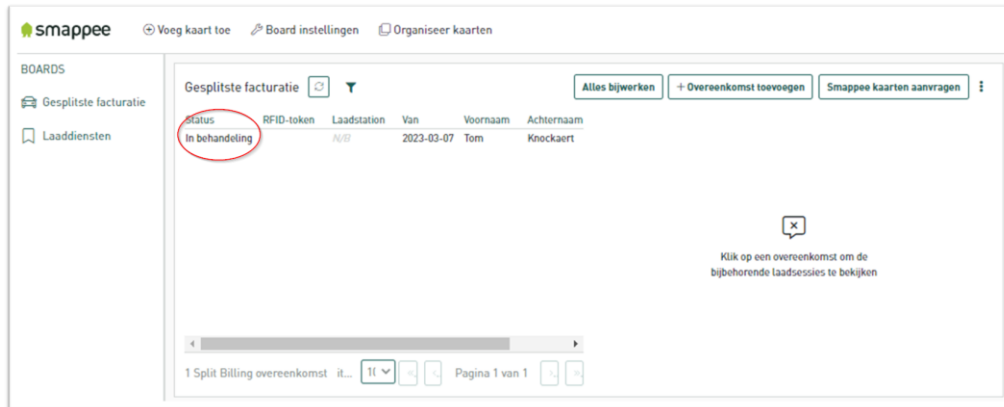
smappee ⊕ Voeg kaart toe Board instellingen Organiseer kaarten

BOARDS

Gesplitste facturatie

Laaddiensten

Gesplitste facturatie

Alles bijwerken + Overeenkomst toevoegen Smappee kaarten aanvragen

| Status | RFID-token | Laadstation | Van | Voornaam | Achternaam |
|---|---|---|---|---|---|
| In behandeling | | N/B | 2023-03-07 | Tom | Knockaert |

Klik op een overeenkomst om de bijbehorende laadsessies te bekijken

1 Split Billing overeenkomst it... 1( Pagina 1 van 1